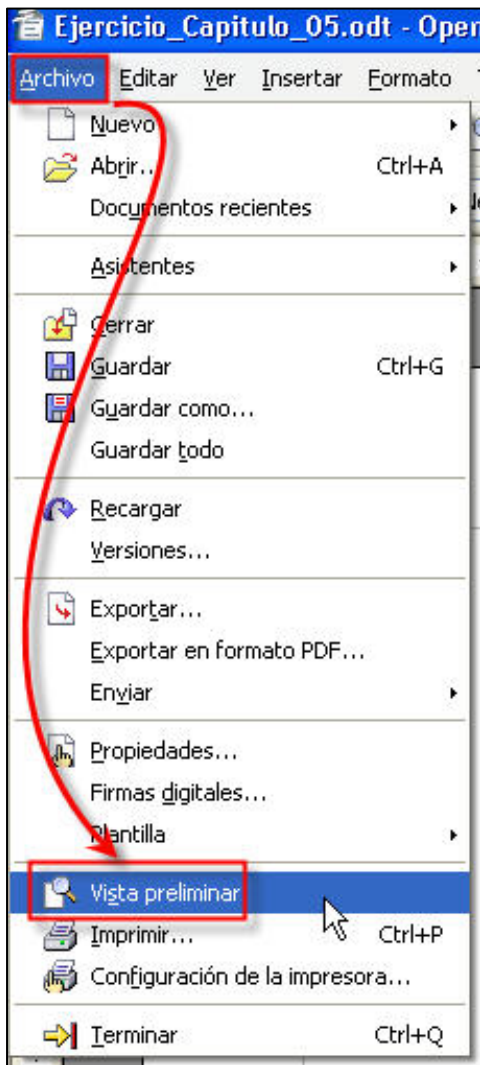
Ejercicio_Capitulo_05.odt - Open

Archivo Editar Ver Insertar Formato

Nuevo
Abrir... Ctrl+A
Documentos recientes

Asistentes

Cerrar
Guardar Ctrl+G
Guardar como...
Guardar todo

Recargar
Versiones...

Exportar...
Exportar en formato PDF...
Enviar

Propiedades...
Firmas digitales...
Plantilla

Vista preliminar
Imprimir... Ctrl+P
Configuración de la impresora...

Terminar Ctrl+Q